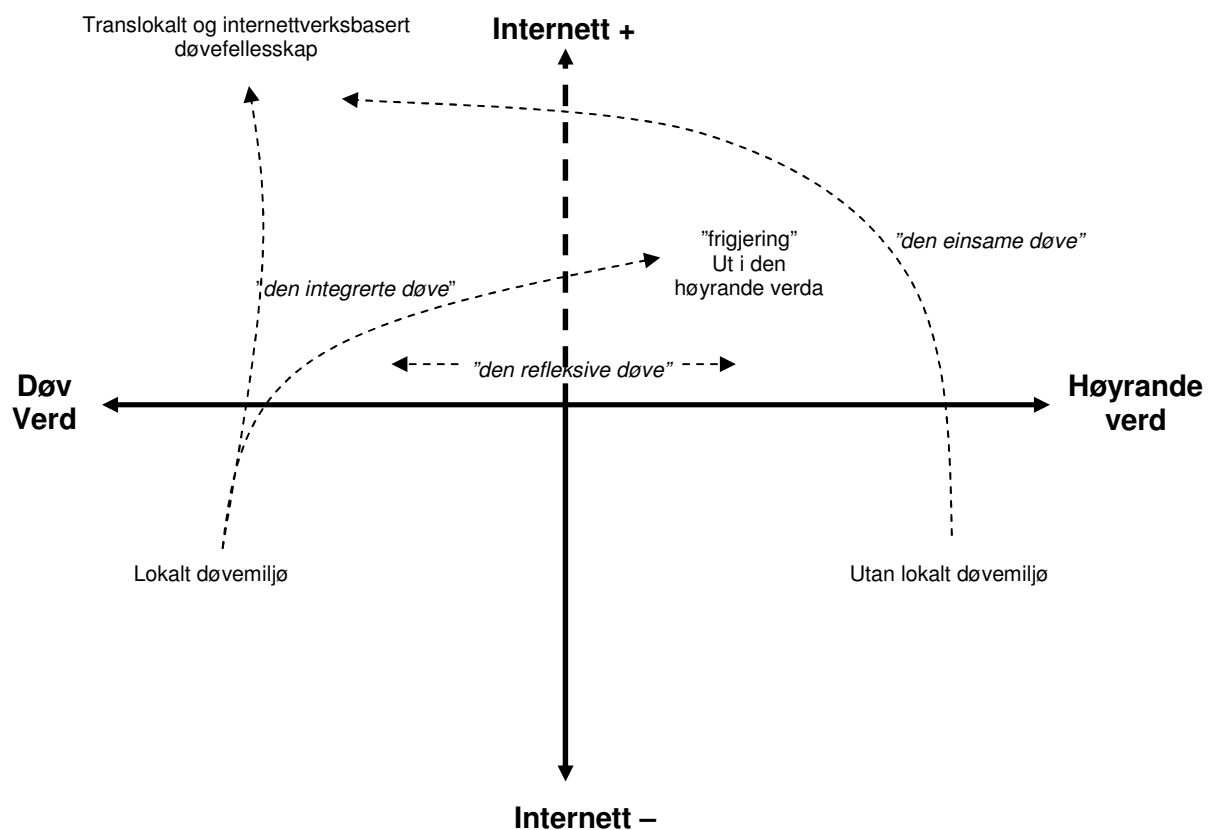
Translokalt og internettverksbasert døvefellesskap

Internett +

"frigjering" Ut i den høyrande verda

"den einsame døve"

"den integrerte døve"

"den refleksive døve"

Døv Verd

Høyrande verd

Lokalt døvemiljø

Utan lokalt døvemiljø

Internett –